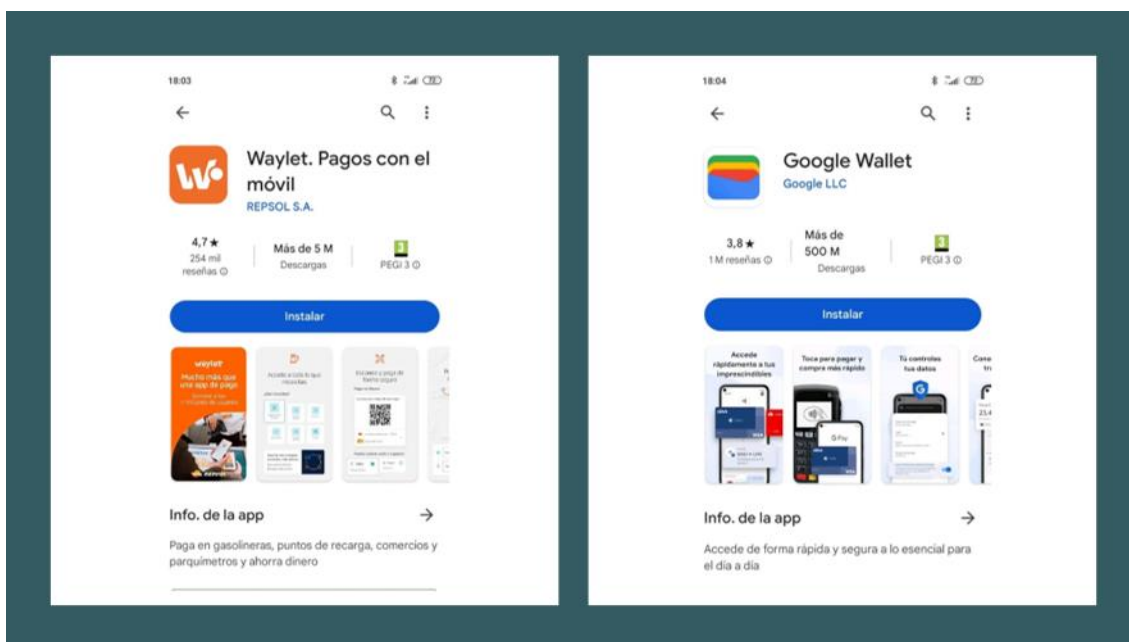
18:03

Waylet. Pagos con el móvil
REPSOL S.A.

4,7★
254 mil reseñas ⓘ

Más de 5 M
Descargas

3
PEGI 3 ⓘ

Instalar

waylet
Mucho más que una app de pago
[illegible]

Accede a todo lo que necesitas

Escanea y paga de forma segura

Info. de la app →

Paga en gasolineras, puntos de recarga, comercios y parquímetros y ahorra dinero

18:04

Google Wallet
Google LLC

3,8★
1 M reseñas ⓘ

Más de 500 M
Descargas

3
PEGI 3 ⓘ

Instalar

Accede rápidamente a tus imprescindibles

Toca para pagar y compra más rápido

Tú controlas tus datos

Info. de la app →

Accede de forma rápida y segura a lo esencial para el día a día